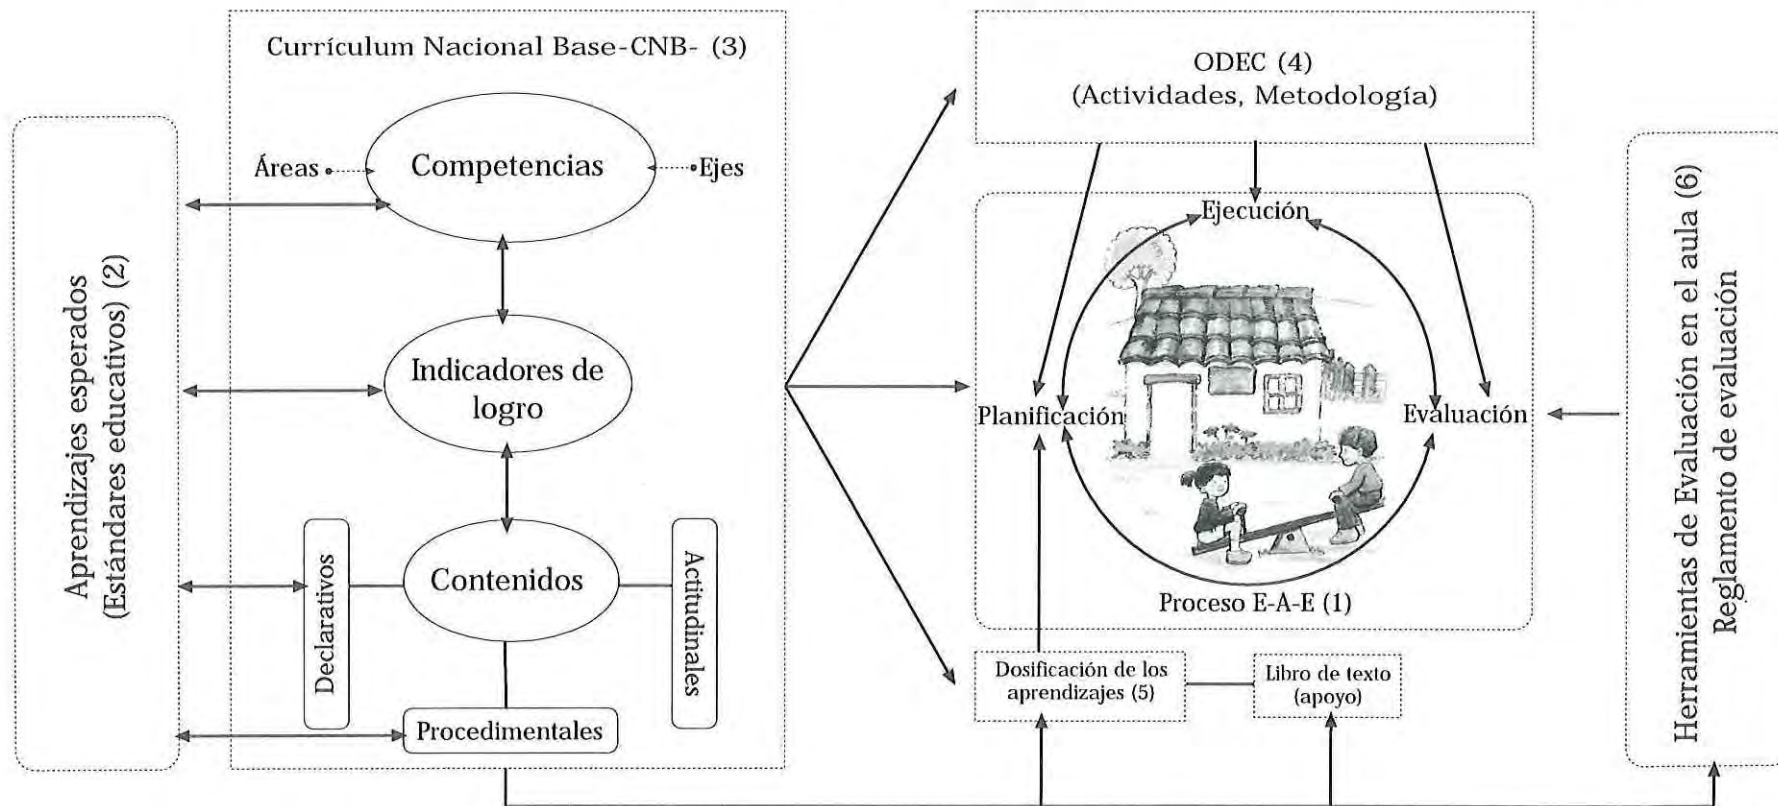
Aprendizajes esperados (Estándares educativos) (2)

Currículum Nacional Base-CNB- (3)

Áreas

Competencias

Ejes

Indicadores de logro

Declarativos

Contenidos

Actitudinales

Procedimentales

ODEC (4) (Actividades, Metodología)

Ejecución

Planificación

Evaluación

Proceso E-A-E (1)

Dosificación de los aprendizajes (5)

Libro de texto (apoyo)

Herramientas de Evaluación en el aula (6) Reglamento de evaluación